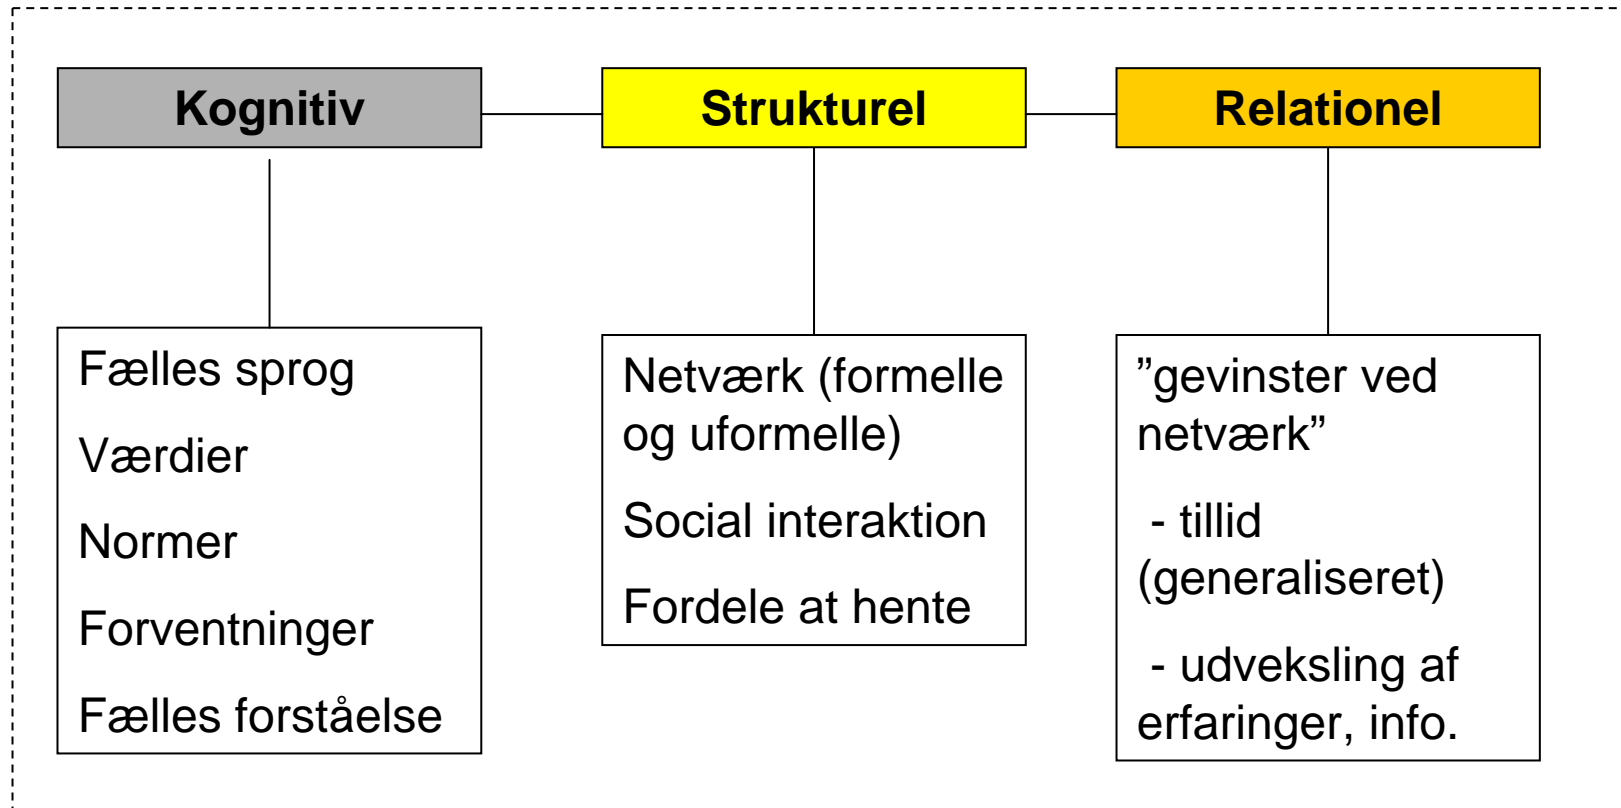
Kognitiv

Strukturel

Relationel

Fælles sprog

Værdier

Normer

Forventninger

Fælles forståelse

Netværk (formelle og uformelle)

Social interaktion

Fordele at hente

”gevinster ved netværk”

- tillid (generaliseret)

- udveksling af erfaringer, info.